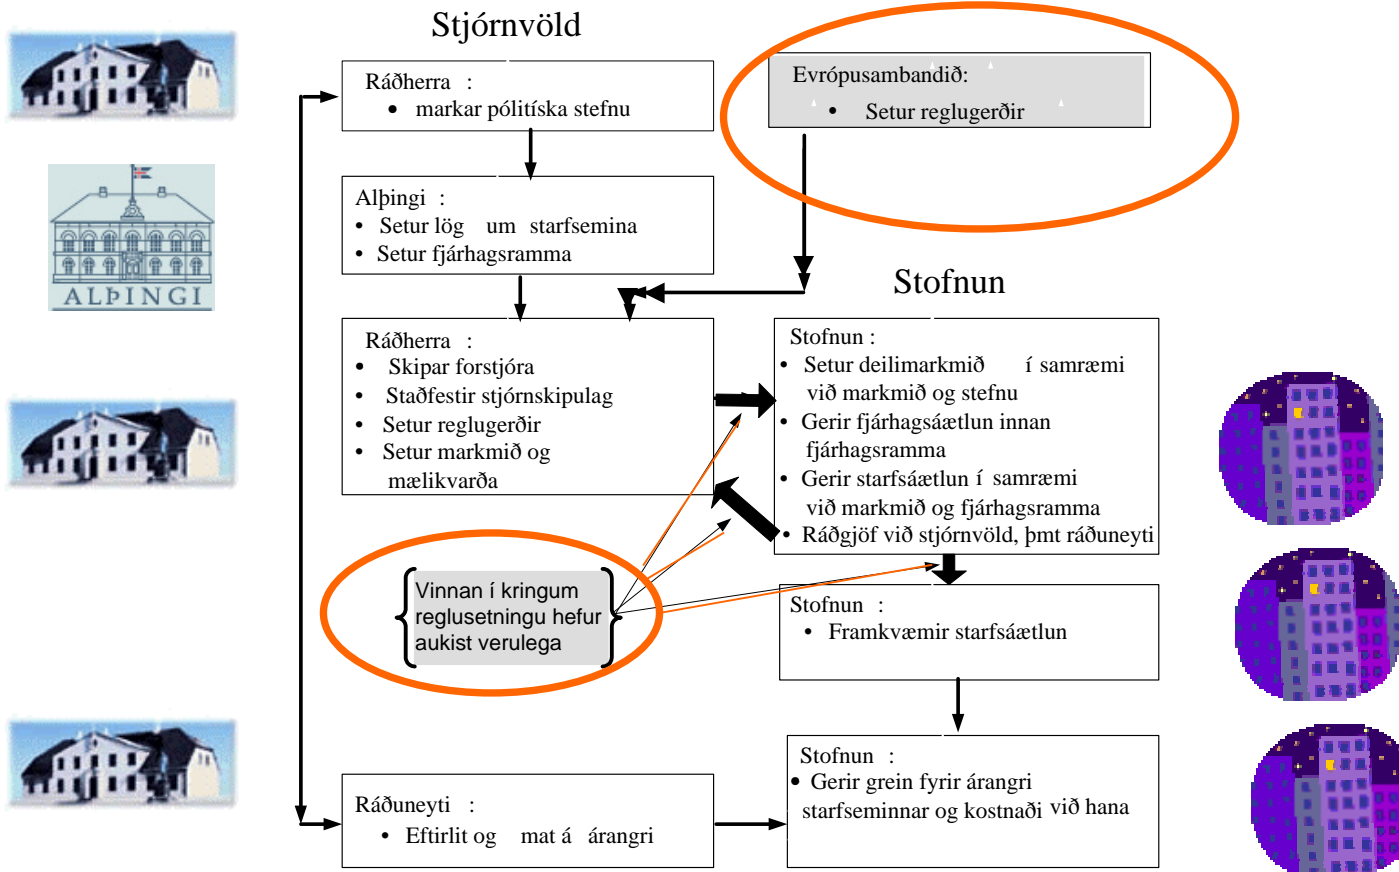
Stjórnvöld

ALÞINGI

Ráðherra :
• markar pólitíska stefnu

Evrópusambandið:
• Setur reglugerðir

Alþingi :
• Setur lög um starfsemina
• Setur fjárhagsramma

Stofnun

Ráðherra :
• Skipar forstjóra
• Staðfestir stjórnskipulag
• Setur reglugerðir
• Setur markmið og mælikvarða

Stofnun :
• Setur deilimarkmið í samræmi við markmið og stefnu
• Gerir fjárhagsáætlun innan fjárhagsramma
• Gerir starfsáætlun í samræmi við markmið og fjárhagsramma
• Ráðgjöf við stjórnvöld, þmt ráðuneyti

Vinnan í kringum reglusetningu hefur aukist verulega

Stofnun :
• Framkvæmir starfsáætlun

Stofnun :
• Gerir grein fyrir árangri starfseminnar og kostnaði við hana

Ráðuneyti :
• Eftirlit og mat á árangri